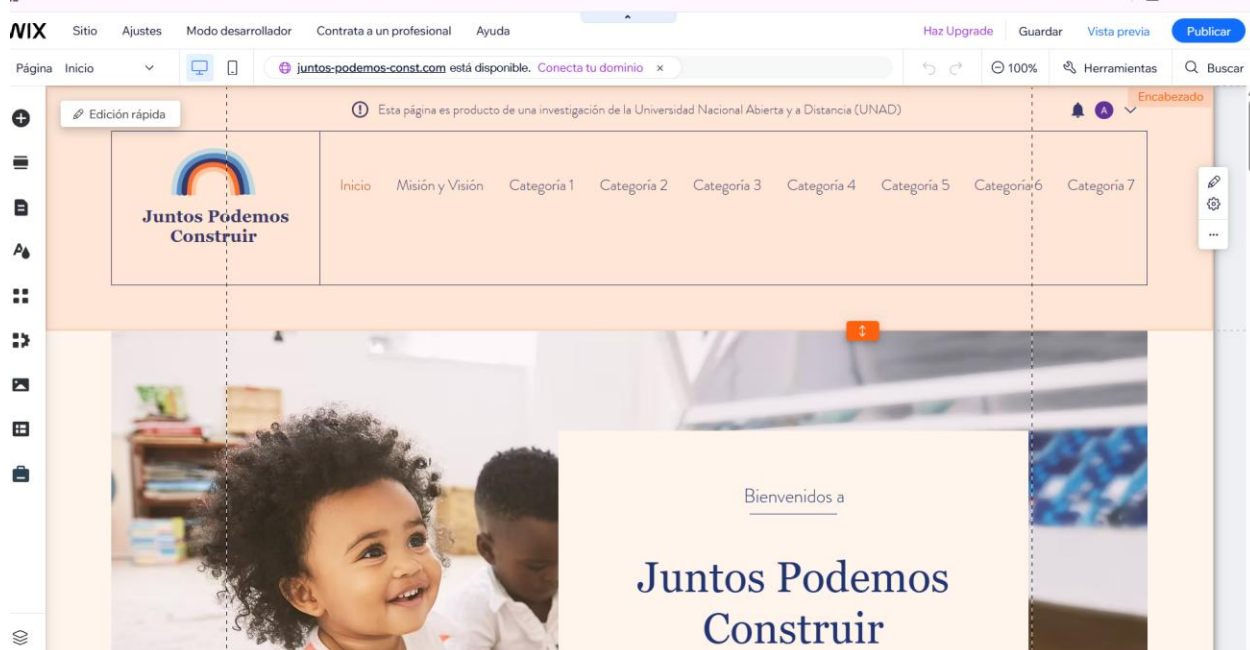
WIX Sitio Ajustes Modo desarrollador Contrata a un profesional Ayuda Haz Upgrade Guardar Vista previa Publicar

Página Inicio juntos-podemos-const.com está disponible. Conecta tu dominio × 100% Herramientas Buscar

Edición rápida

Esta página es producto de una investigación de la Universidad Nacional Abierta y a Distancia (UNAD)

Encabezado

Juntos Podemos Construir

Inicio Misión y Visión Categoria 1 Categoria 2 Categoria 3 Categoria 4 Categoria 5 Categoria 6 Categoria 7

Bienvenidos a

Juntos Podemos Construir